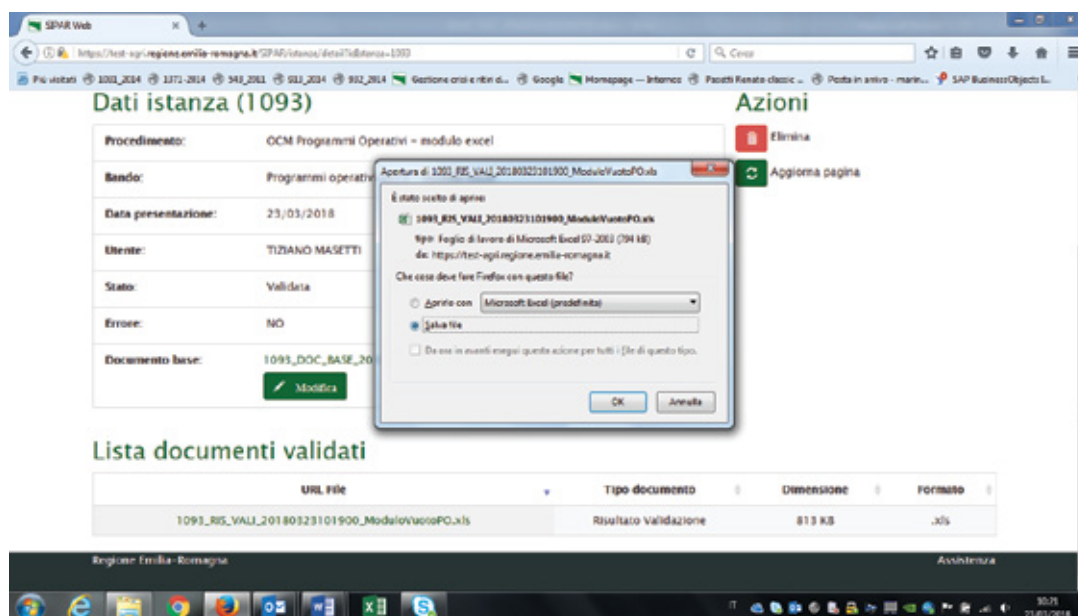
SIPAR Web

https://test-agri.regione.emilia-romagna.it/SIPAR/istanze/detail?idIstanza=1093

Cerca

Più visitati 1001_2014 1371-2014 543_2011 511_2014 802_2014 Gestione crisi e ritiri d... Google Homepage — Intermeo Pacetti Renato classic ... Posta in arrivo - marin... SAP BusinessObjects I...

Dati istanza (1093)

| | |
|---|---|
| Procedimento: | OCM Programmi Operativi - modulo excel |
| Bando: | Programmi operativ |
| Data presentazione: | 23/03/2018 |
| Utente: | TIZIANO MASETTI |
| Stato: | Validata |
| Errore: | NO |
| Documento base: | 1093_DOC_BASE_20 |

Modifica

Azioni

Elimina

Aggiorna pagina

Apertura di 1093_RIS_VALI_20180323101900_ModuloVuotoPO.xls

È stato scelto di aprire:

1093_RIS_VALI_20180323101900_ModuloVuotoPO.xls

tipo: Foglio di lavoro di Microsoft Excel 97-2003 (794 kB)

da: https://test-agri.regione.emilia-romagna.it

Che cosa deve fare Firefox con questo file?

Aprirlo con Microsoft Excel (predefinita)

Salva file

Da ora in avanti esegui questa azione per tutti i file di questo tipo.

OK Annulla

Lista documenti validati

| URL File | Tipo documento | Dimensione | Formato |
|---|---|---|---|
| 1093_RIS_VALI_20180323101900_ModuloVuotoPO.xls | Risultato Validazione | 813 KB | .xls |

Regione Emilia-Romagna

Assistenza

10:31
23/03/2018